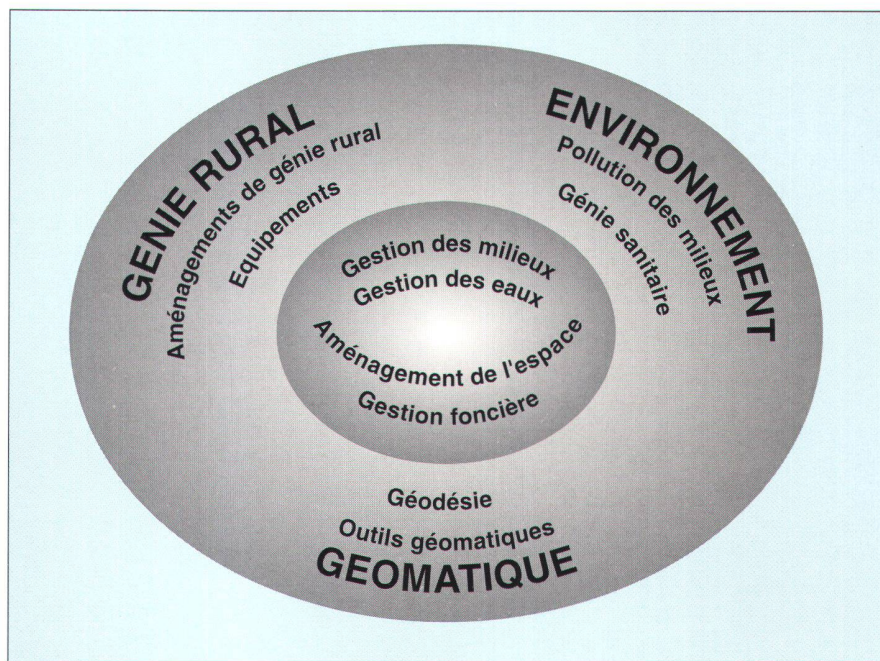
GENIE RURAL
Aménagements de génie rural
Equipements

ENVIRONNEMENT
Pollution des milieux
Génie sanitaire

Gestion des milieux
Gestion des eaux
Aménagement de l'espace
Gestion foncière

Géodésie
Outils géomatiques
GEOMATIQUE